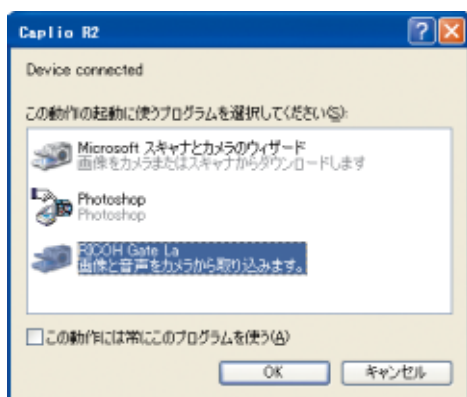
Caplio R2

Device connected

この動作の起動に使うプログラムを選択してください(S):

Microsoft スキャナとカメラのウィザード
画像をカメラまたはスキャナからダウンロードします

Photoshop
Photoshop

RICOH Gate La
画像と音声をカメラから取り込みます。

この動作には常にこのプログラムを使う(A)

OK
キャンセル